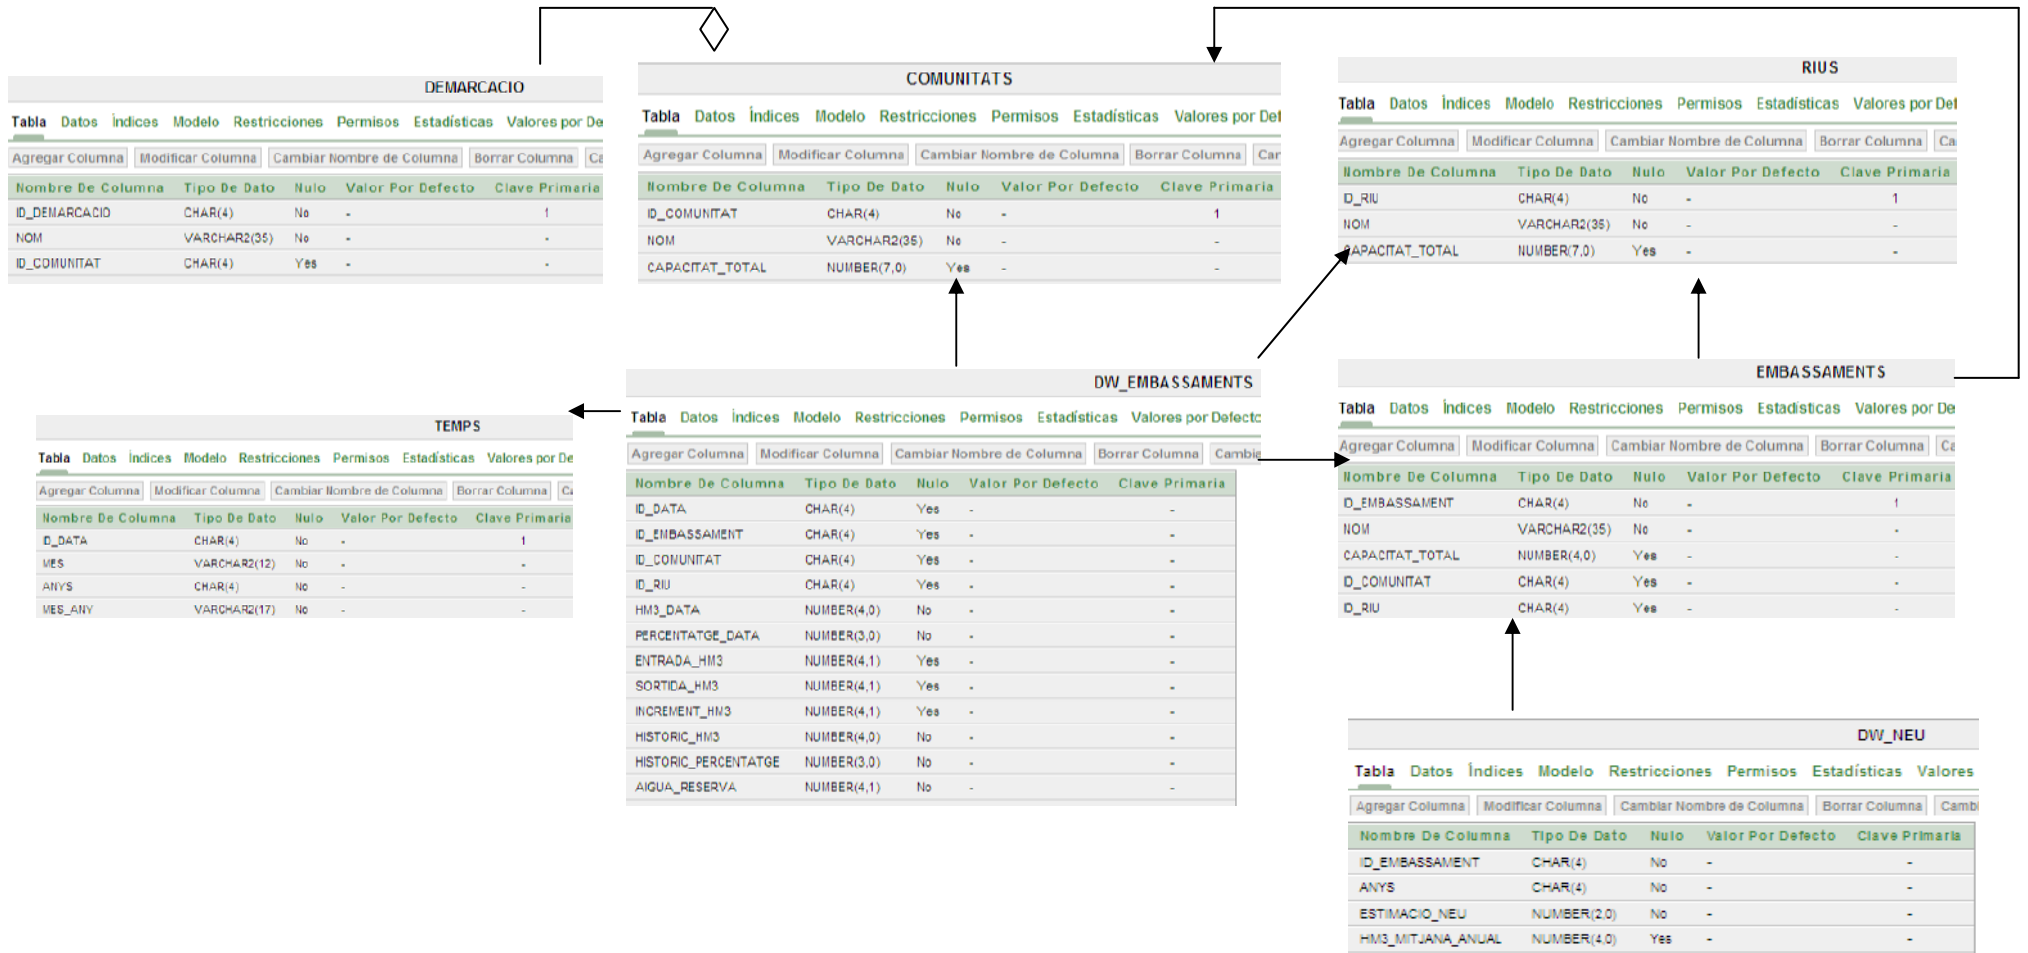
DEMARCACIO

Tabla Datos Índices Modelo Restricciones Permisos Estadísticas Valores por De

Agregar Columna | Modificar Columna | Cambiar Nombre de Columna | Borrar Columna | Ca

| Nombre De Columna | Tipo De Dato | Nulo | Valor Por Defecto | Clave Primaria |
|---|---|---|---|---|
| ID_DEMARCACIO | CHAR(4) | No | - | 1 |
| NOM | VARCHAR2(35) | No | - | - |
| ID_COMUNITAT | CHAR(4) | Yes | - | - |

COMUNITATS

Tabla Datos Índices Modelo Restricciones Permisos Estadísticas Valores por Def

Agregar Columna | Modificar Columna | Cambiar Nombre de Columna | Borrar Columna | Car

| Nombre De Columna | Tipo De Dato | Nulo | Valor Por Defecto | Clave Primaria |
|---|---|---|---|---|
| ID_COMUNITAT | CHAR(4) | No | - | 1 |
| NOM | VARCHAR2(35) | No | - | - |
| CAPACITAT_TOTAL | NUMBER(7,0) | Yes | - | - |

RIUS

Tabla Datos Índices Modelo Restricciones Permisos Estadísticas Valores por Def

Agregar Columna | Modificar Columna | Cambiar Nombre de Columna | Borrar Columna | Ca

| Nombre De Columna | Tipo De Dato | Nulo | Valor Por Defecto | Clave Primaria |
|---|---|---|---|---|
| ID_RIU | CHAR(4) | No | - | 1 |
| NOM | VARCHAR2(35) | No | - | - |
| CAPACITAT_TOTAL | NUMBER(7,0) | Yes | - | - |

DW_EMBASSAMENTS

Tabla Datos Índices Modelo Restricciones Permisos Estadísticas Valores por Defecto

Agregar Columna | Modificar Columna | Cambiar Nombre de Columna | Borrar Columna | Cambie

| Nombre De Columna | Tipo De Dato | Nulo | Valor Por Defecto | Clave Primaria |
|---|---|---|---|---|
| ID_DATA | CHAR(4) | Yes | - | - |
| ID_EMBASSAMENT | CHAR(4) | Yes | - | - |
| ID_COMUNITAT | CHAR(4) | Yes | - | - |
| ID_RIU | CHAR(4) | Yes | - | - |
| HM3_DATA | NUMBER(4,0) | No | - | - |
| PERCENTATGE_DATA | NUMBER(3,0) | No | - | - |
| ENTRADA_HM3 | NUMBER(4,1) | Yes | - | - |
| SORTIDA_HM3 | NUMBER(4,1) | Yes | - | - |
| INCREMENT_HM3 | NUMBER(4,1) | Yes | - | - |
| HISTORIC_HM3 | NUMBER(4,0) | No | - | - |
| HISTORIC_PERCENTATGE | NUMBER(3,0) | No | - | - |
| AIGUA_RESERVA | NUMBER(4,1) | No | - | - |

EMBASSAMENTS

Tabla Datos Índices Modelo Restricciones Permisos Estadísticas Valores por De

Agregar Columna | Modificar Columna | Cambiar Nombre de Columna | Borrar Columna | Ca

| Nombre De Columna | Tipo De Dato | Nulo | Valor Por Defecto | Clave Primaria |
|---|---|---|---|---|
| ID_EMBASSAMENT | CHAR(4) | No | - | 1 |
| NOM | VARCHAR2(35) | No | - | - |
| CAPACITAT_TOTAL | NUMBER(4,0) | Yes | - | - |
| ID_COMUNITAT | CHAR(4) | Yes | - | - |
| ID_RIU | CHAR(4) | Yes | - | - |

TEMPS

Tabla Datos Índices Modelo Restricciones Permisos Estadísticas Valores por De

Agregar Columna | Modificar Columna | Cambiar Nombre de Columna | Borrar Columna | Ca

| Nombre De Columna | Tipo De Dato | Nulo | Valor Por Defecto | Clave Primaria |
|---|---|---|---|---|
| ID_DATA | CHAR(4) | No | - | 1 |
| MES | VARCHAR2(12) | No | - | - |
| ANYS | CHAR(4) | No | - | - |
| MES_ANY | VARCHAR2(17) | No | - | - |

DW_NEU

Tabla Datos Índices Modelo Restricciones Permisos Estadísticas Valores

Agregar Columna | Modificar Columna | Cambiar Nombre de Columna | Borrar Columna | Cambi

| Nombre De Columna | Tipo De Dato | Nulo | Valor Por Defecto | Clave Primaria |
|---|---|---|---|---|
| ID_EMBASSAMENT | CHAR(4) | No | - | - |
| ANYS | CHAR(4) | No | - | - |
| ESTIMACIO_NEU | NUMBER(2,0) | No | - | - |
| HM3_MITJANA_ANUAL | NUMBER(4,0) | Yes | - | - |